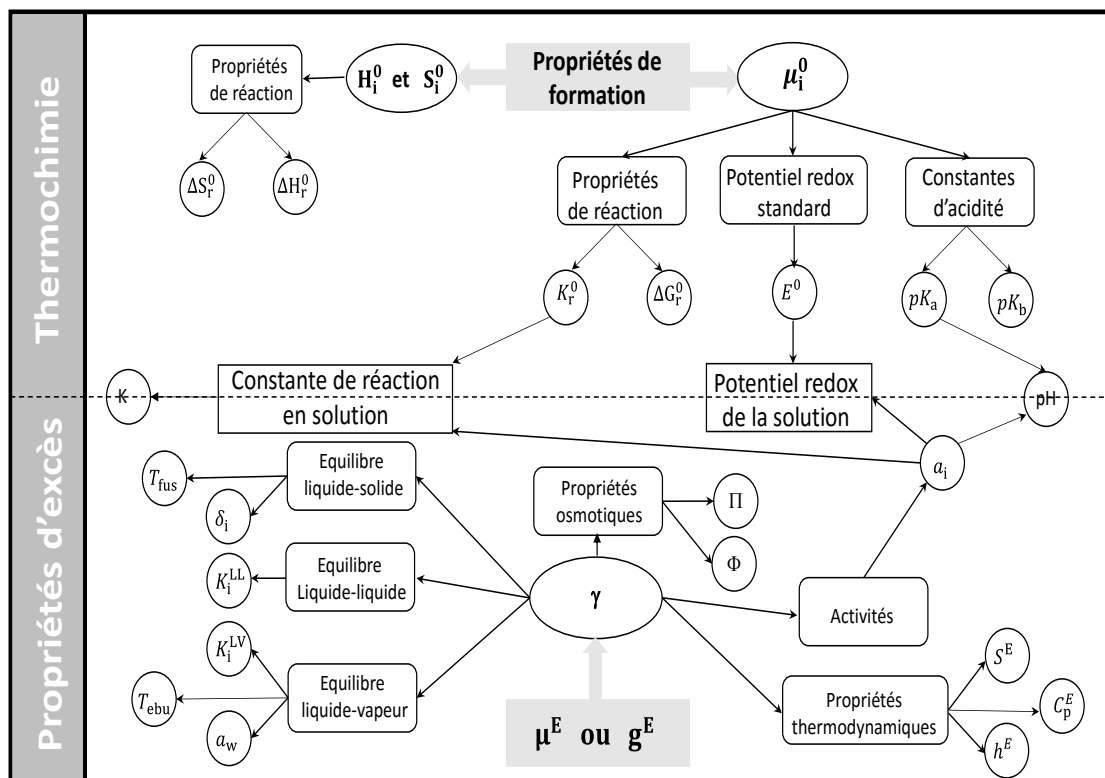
Thermochimie

Propriétés d'excès

Propriétés de réaction

$H_i^0$ et $S_i^0$

Propriétés de formation

$\mu_i^0$

$\Delta S_r^0$

$\Delta H_r^0$

Propriétés de réaction

Potentiel redox standard

Constantes d'acidité

$K_r^0$

$\Delta G_r^0$

$E^0$

$pK_a$

$pK_b$

K

Constante de réaction en solution

Potentiel redox de la solution

pH

$a_i$

$T_{fus}$

Equilibre liquide-solide

$\delta_i$

Propriétés osmotiques

$\Pi$

$\Phi$

$K_i^{LL}$

Equilibre Liquide-liquide

$\gamma$

Activités

$K_i^{LV}$

$T_{ebu}$

Equilibre liquide-vapeur

$a_w$

$\mu^E$ ou $g^E$

Propriétés thermodynamiques

$S^E$

$C_p^E$

$h^E$